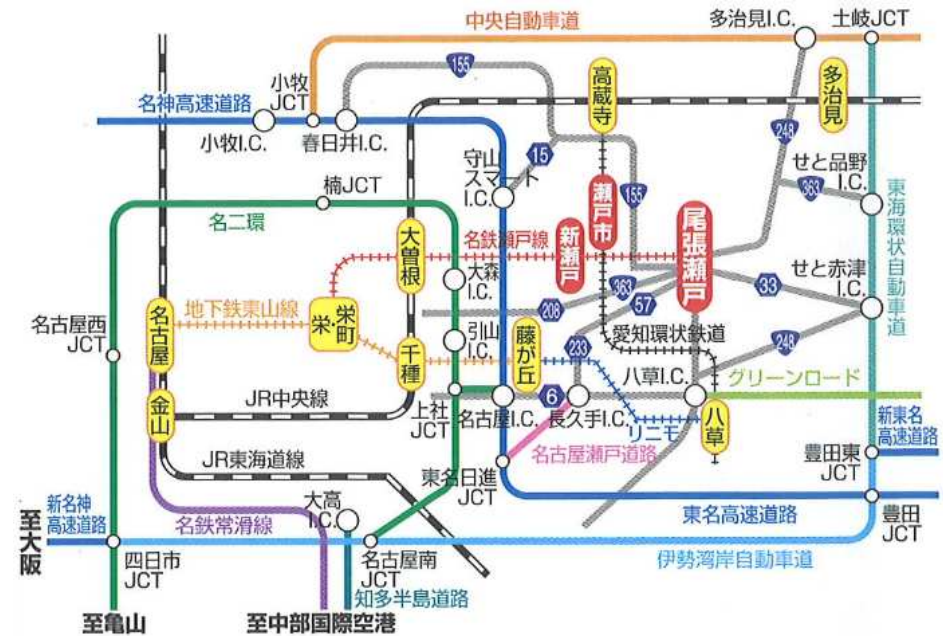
中央自動車道
多治見I.C.
土岐JCT
155
小牧JCT
高蔵寺
多治見
名神高速道路
小牧I.C.
春日井I.C.
248
守山スマートI.C.
15
せと品野I.C.
363
楠JCT
瀬戸市
155
東海環状自動車道
名二環
名鉄瀬戸線
新瀬戸
尾張瀬戸
大曽根
大森I.C.
せと赤津I.C.
33
363
栄
栄町
208
57
名古屋西JCT
名古屋
地下鉄東山線
引山I.C.
藤が丘
愛知環状鉄道
248
千種
233
八草I.C.
グリーンロード
金山
JR中央線
上社JCT
名古屋I.C.
6
長久手I.C.
リニモ
八草
新東名高速道路
名古屋瀬戸道路
JR東海道線
東名日進JCT
豊田東JCT
大高I.C.
東名高速道路
豊田JCT
新名神高速道路
名鉄常滑線
至大阪
四日市JCT
名古屋南JCT
伊勢湾岸自動車道
知多半島道路
至亀山
至中部国際空港